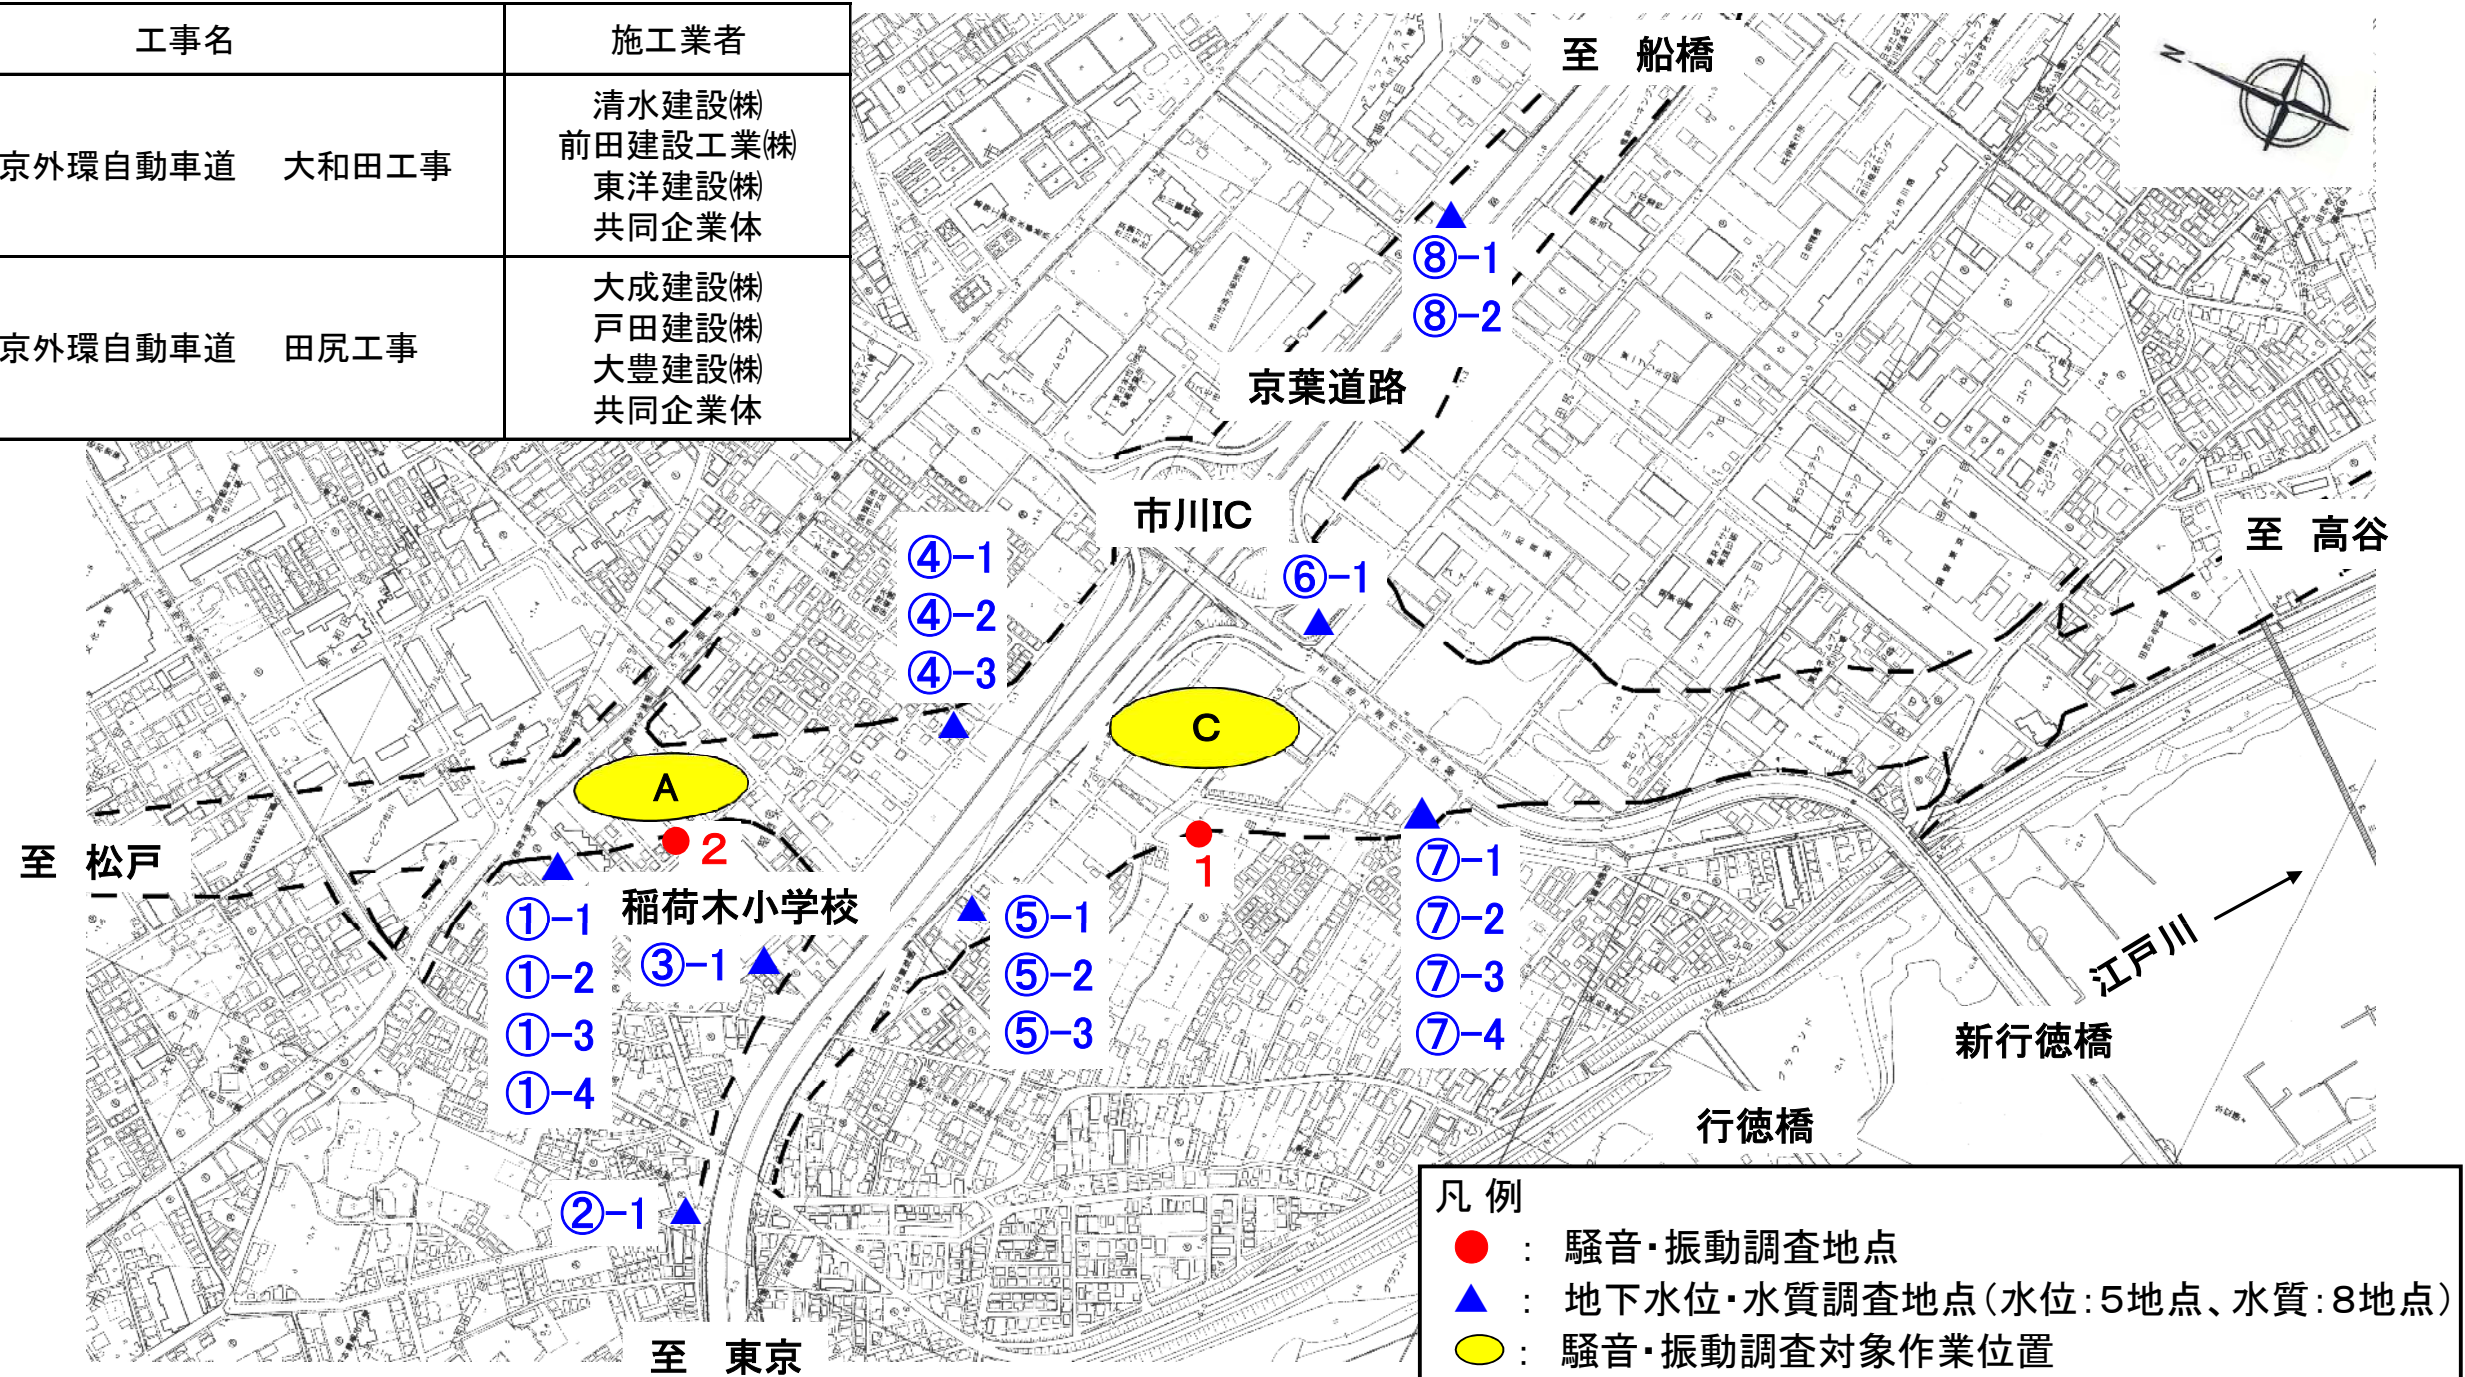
| 工事名 | 施工業者 |
|---|---|
| 京外環自動車道　大和田工事 | 清水建設㈱ 前田建設工業㈱ 東洋建設㈱ 共同企業体 |
| 京外環自動車道　田尻工事 | 大成建設㈱ 戸田建設㈱ 大豊建設㈱ 共同企業体 |

至　船橋

⑧−1
⑧−2

京葉道路

市川IC

至　高谷

④−1
④−2
④−3

⑥−1

C

A

至　松戸

2

1

稲荷木小学校

①−1
①−2
①−3
①−4

③−1

⑤−1
⑤−2
⑤−3

⑦−1
⑦−2
⑦−3
⑦−4

江戸川

新行徳橋

行徳橋

②−1

至　東京

凡 例
：　騒音･振動調査地点
：　地下水位･水質調査地点（水位：5地点、水質：8地点）
：　騒音･振動調査対象作業位置